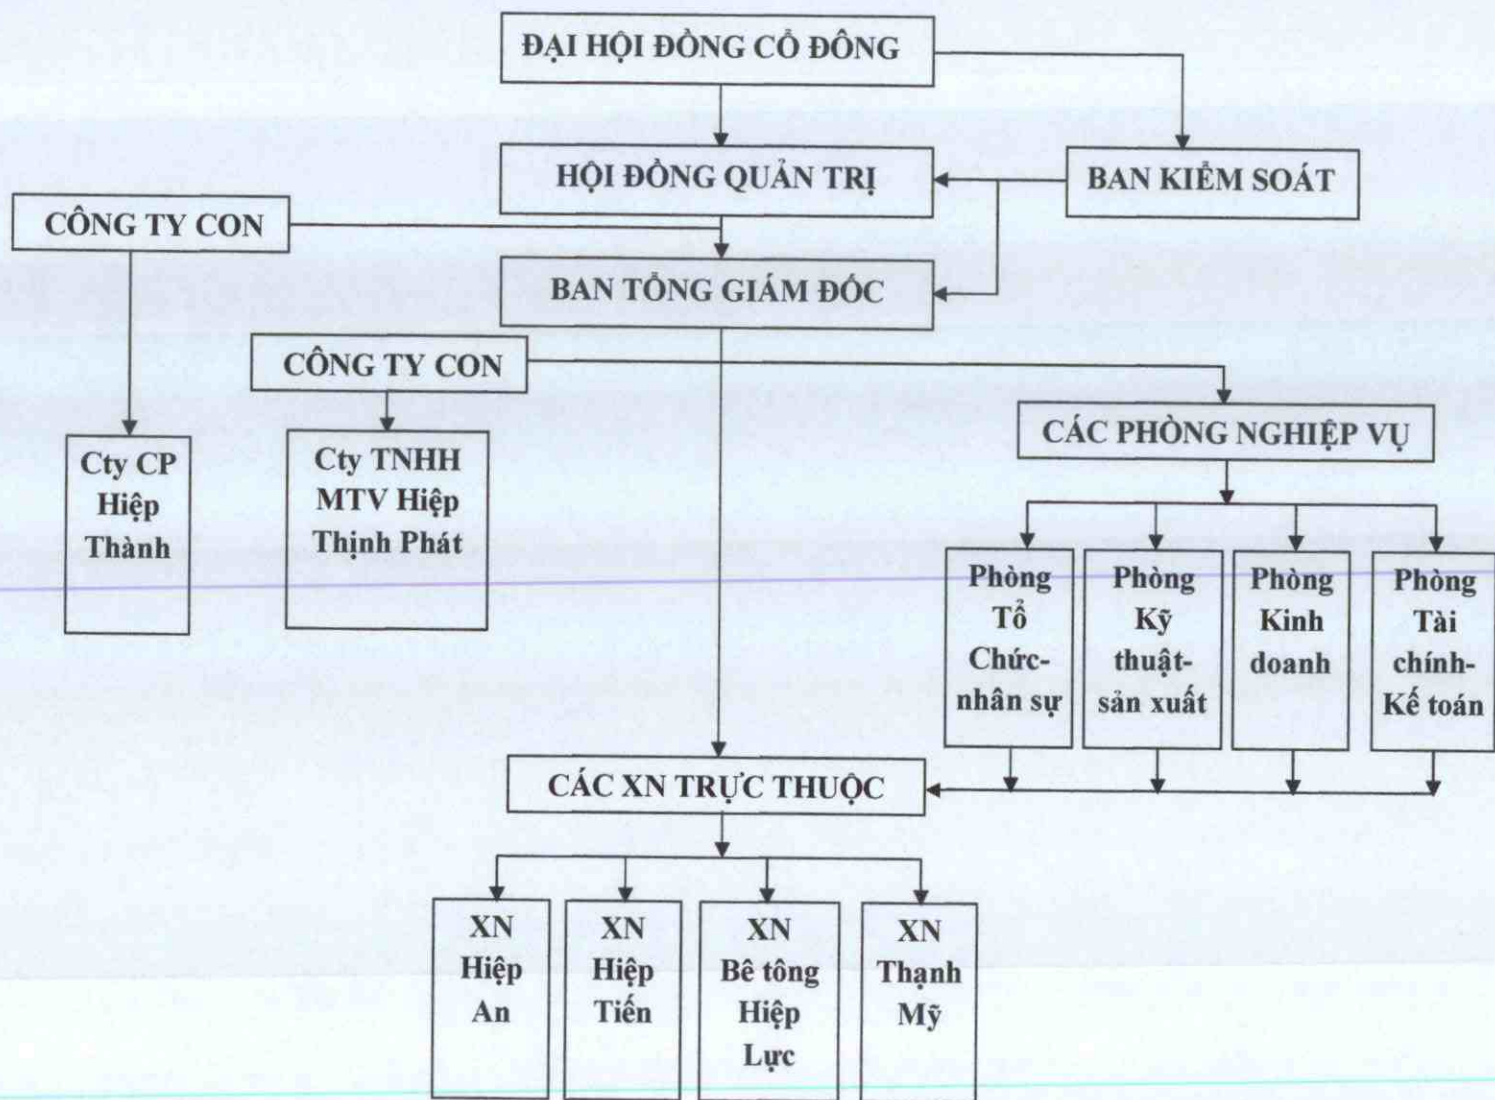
ĐẠI HỘI ĐỒNG CỔ ĐÔNG

HỘI ĐỒNG QUẢN TRỊ

BAN KIỂM SOÁT

CÔNG TY CON

BAN TỔNG GIÁM ĐỐC

CÔNG TY CON

Cty CP Hiệp Thành

Cty TNHH MTV Hiệp Thịnh Phát

CÁC PHÒNG NGHIỆP VỤ

Phòng Tổ Chức-nhân sự

Phòng Kỹ thuật-sản xuất

Phòng Kinh doanh

Phòng Tài chính-Kế toán

CÁC XN TRỰC THUỘC

XN Hiệp An

XN Hiệp Tiến

XN Bê tông Hiệp Lực

XN Thạnh Mỹ